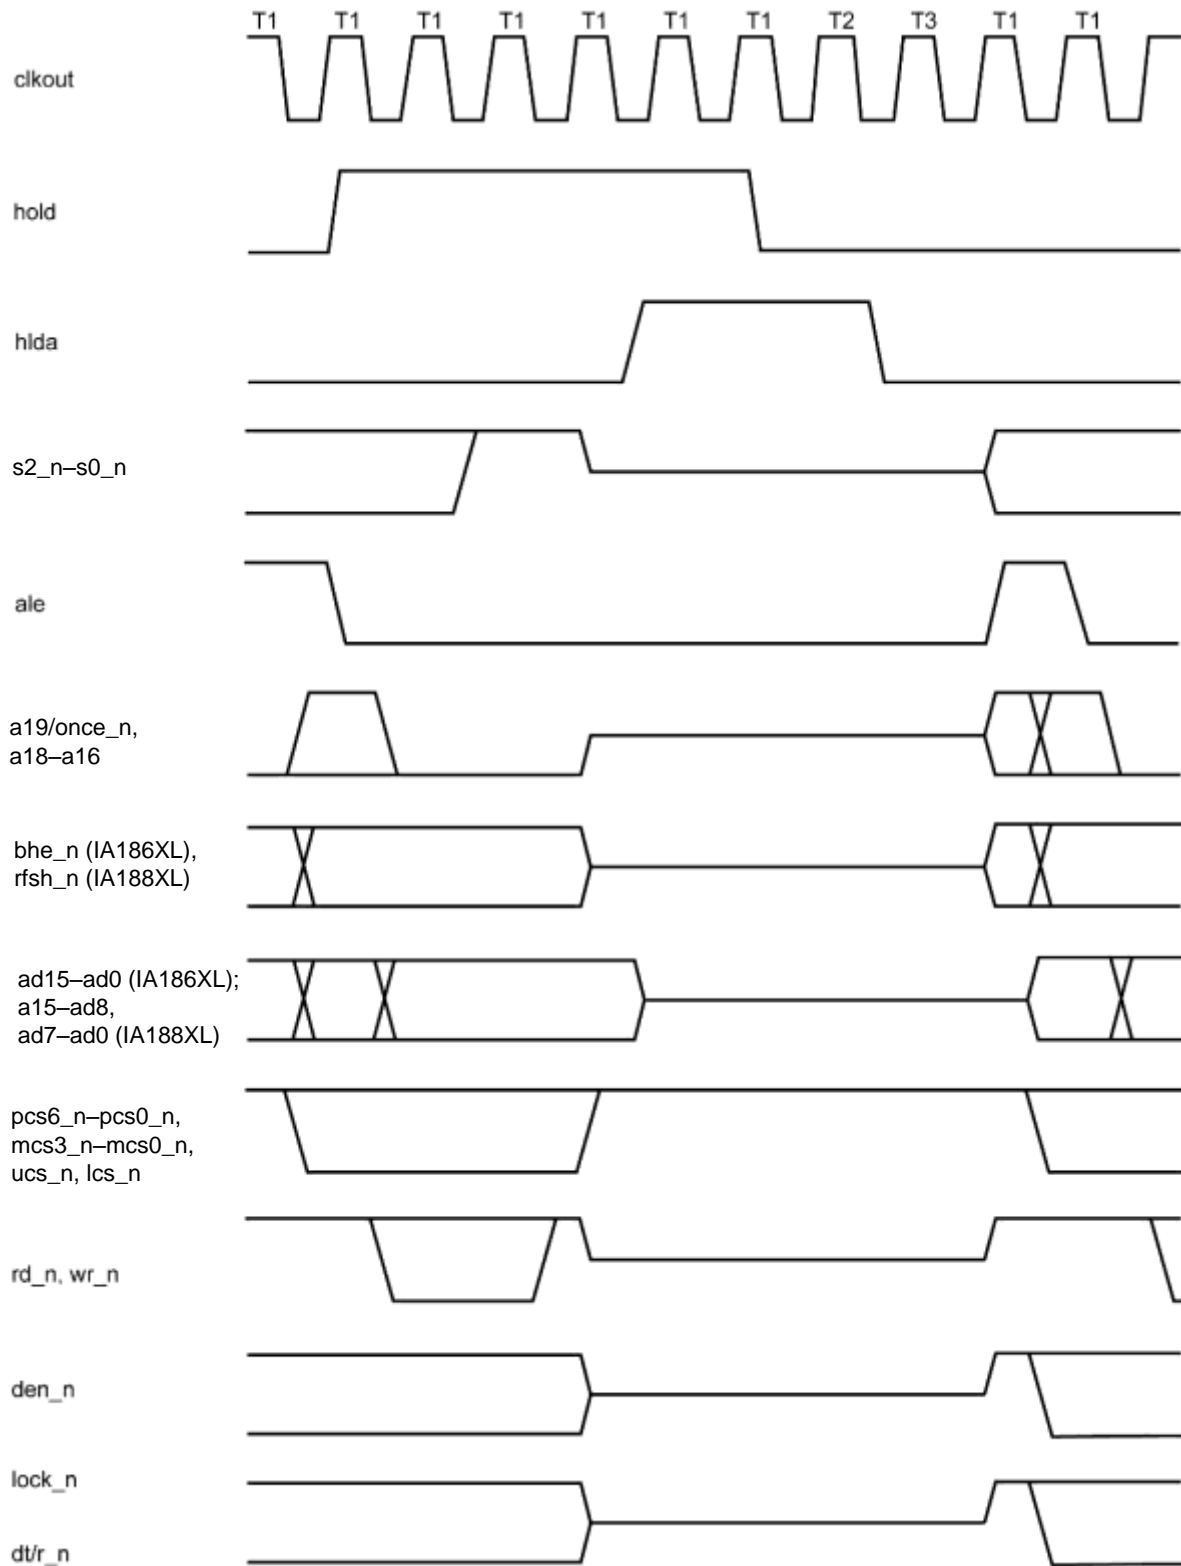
T1 T1 T1 T1 T1 T1 T1 T2 T3 T1 T1

clkout

hold

hlda

s2_n–s0_n

ale

a19/once_n, a18–a16

bhe_n (IA186XL), rfsh_n (IA188XL)

ad15–ad0 (IA186XL); a15–ad8, ad7–ad0 (IA188XL)

pcs6_n–pcs0_n, mcs3_n–mcs0_n, ucs_n, lcs_n

rd_n, wr_n

den_n

lock_n

dt/r_n